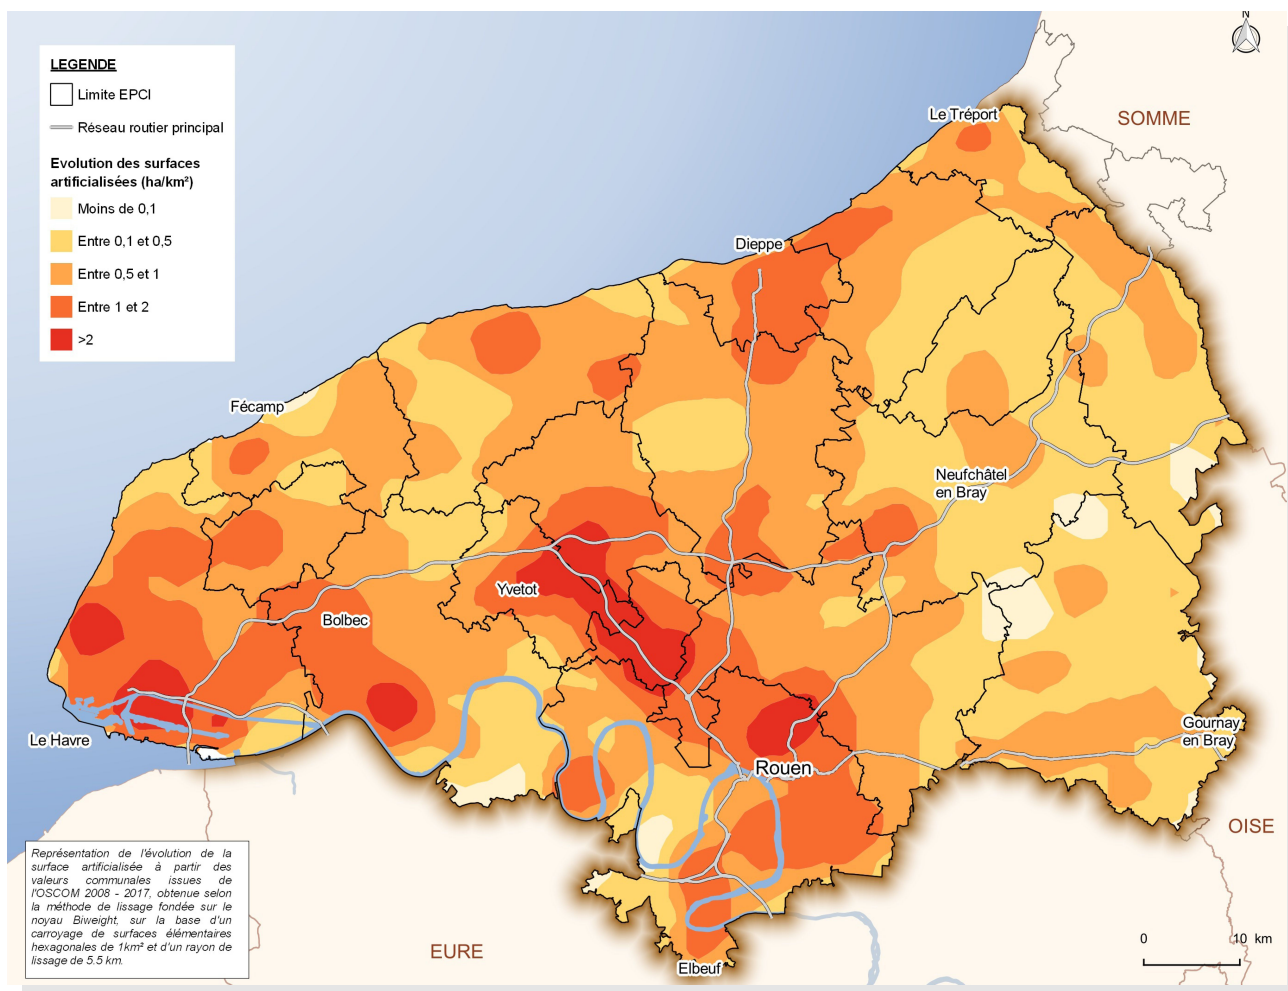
LEGENDE

Limite EPCI

Réseau routier principal

Evolution des surfaces artificialisées (ha/km²)

Moins de 0,1

Entre 0,1 et 0,5

Entre 0,5 et 1

Entre 1 et 2

>2

N

SOMME

Le Tréport

Dieppe

Fécamp

Neufchâtel en Bray

Yvetot

Bolbec

Le Havre

Rouen

Gournay en Bray

OISE

EURE

Elbeuf

0

10 km

Représentation de l'évolution de la surface artificialisée à partir des valeurs communales issues de l'OSCOM 2008 - 2017, obtenue selon la méthode de lissage fondée sur le noyau Biweight, sur la base d'un carroyage de surfaces élémentaires hexagonales de 1km² et d'un rayon de lissage de 5.5 km.